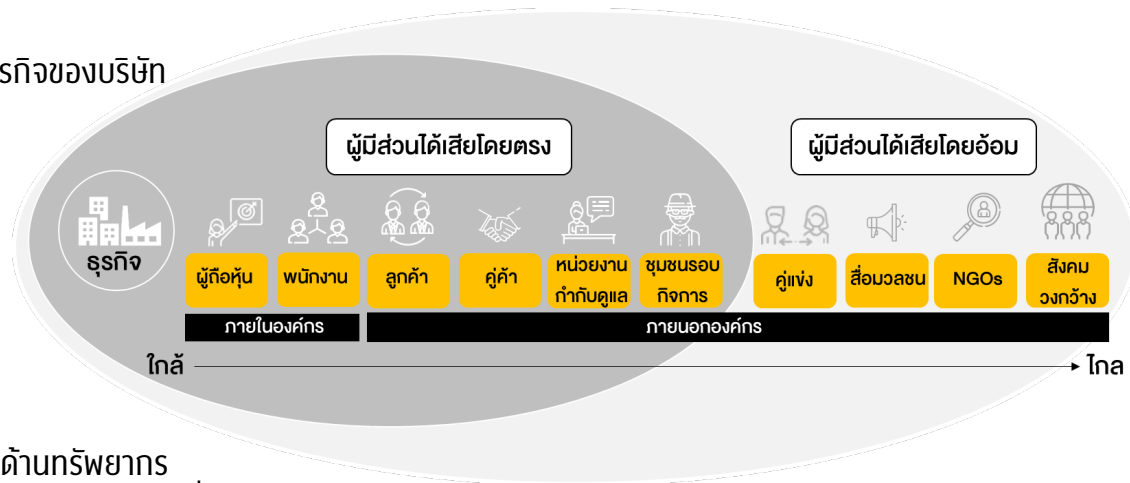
รกิจของบริษัท

ผู้มีส่วนได้เสียโดยตรง

ผู้มีส่วนได้เสียโดยอ้อม

ธุรกิจ

ผู้ถือหุ้น

พนักงาน

ลูกค้า

คู่ค้า

หน่วยงานกำกับดูแล

ชุมชนรอบกิจการ

คู่แข่ง

สื่อมวลชน

NGOs

สังคมวงกว้าง

ภายในองค์กร

ภายนอกองค์กร

ใกล้

ไกล

ด้านทรัพยากร